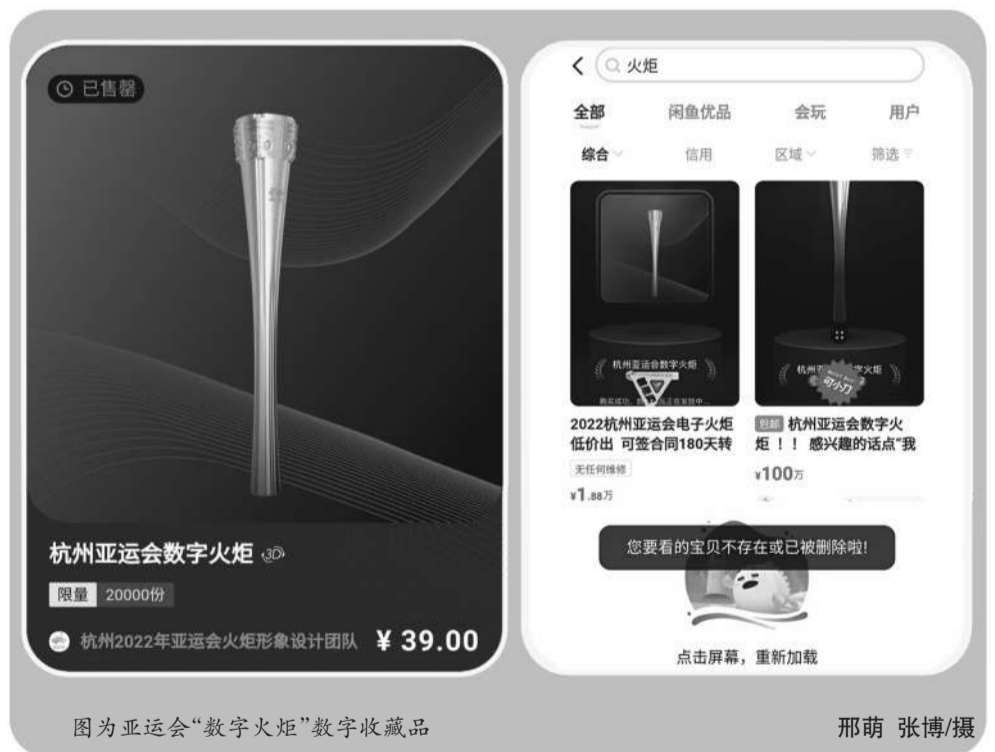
已售罄

杭州亚运会数字火炬 3D

限量 20000份

杭州2022年亚运会火炬形象设计团队 ¥ 39.00

< 火炬

全部 闲鱼优品 会玩 用户

综合 信用 区域 筛选

杭州亚运会数字火炬

2022杭州亚运会电子火炬低价出 可签合同180天转

无任何维修

¥1.88万

杭州亚运会数字火炬

砍小刀

包邮 杭州亚运会数字火炬！！ 感兴趣的话点"我

¥100万

您要看的宝贝不存在或已被删除啦!

点击屏幕，重新加载

图为亚运会"数字火炬"数字收藏品

邢萌 张博/摄